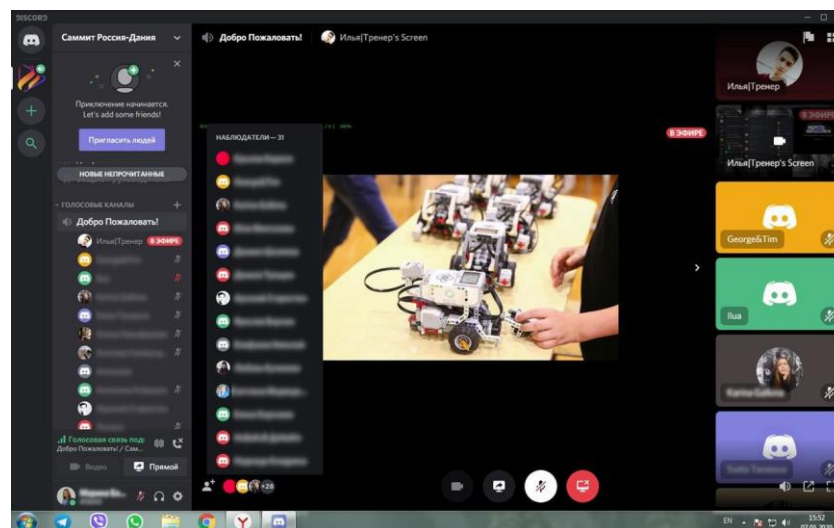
DISCORD

Саммит Россия-Дания

Приключение начинается. Let's add some friends!

Пригласить людей

НОВЫЕ НЕПРОЧИТАННЫЕ

ГОЛОСОВЫЕ КАНАЛЫ

Добро Пожаловать!

Илья|Тренер В ЭФИРЕ

Голосовая связь под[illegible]
Добро Пожаловать! / Сам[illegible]

Видео

Прямой

Добро Пожаловать!

Илья|Тренер's Screen

НАБЛЮДАТЕЛИ — 31

В ЭФИРЕ

+28

Илья|Тренер

В ЭФИРЕ

Илья|Тренер's Screen

George&Tim

Ilua

Karina Galkina

EN

15:52